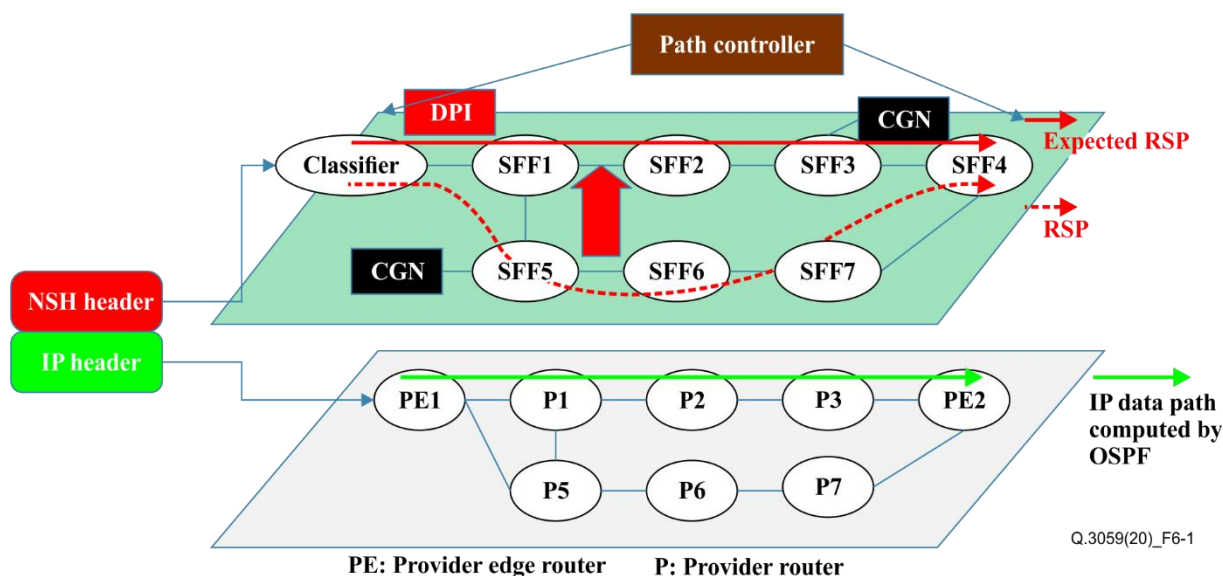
Path controller

DPI

CGN

Expected RSP

Classifier

SFF1

SFF2

SFF3

SFF4

RSP

CGN

SFF5

SFF6

SFF7

NSH header

IP header

PE1

P1

P2

P3

PE2

IP data path computed by OSPF

P5

P6

P7

Q.3059(20)_F6-1

PE: Provider edge router P: Provider router